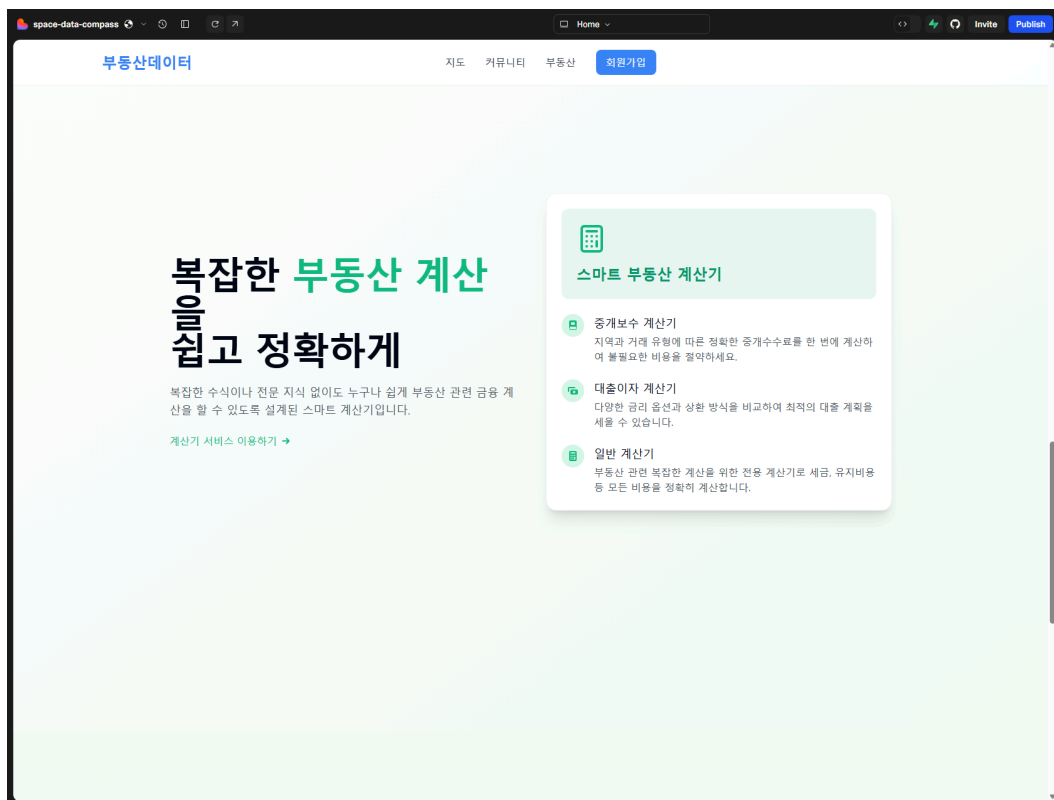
space-data-compass

Home

Invite Publish

부동산데이터

지도 커뮤니티 부동산 회원가입

복잡한 부동산 계산을
쉽고 정확하게

복잡한 수식이나 전문 지식 없이도 누구나 쉽게 부동산 관련 금융 계산을 할 수 있도록 설계된 스마트 계산기입니다.

계산기 서비스 이용하기 ➔

스마트 부동산 계산기

중개보수 계산기
지역과 거래 유형에 따른 정확한 중개수수료를 한 번에 계산하여 불필요한 비용을 절약하세요.

대출이자 계산기
다양한 금리 옵션과 상환 방식을 비교하여 최적의 대출 계획을 세울 수 있습니다.

일반 계산기
부동산 관련 복잡한 계산을 위한 전용 계산기로 세금, 유지비용 등 모든 비용을 정확히 계산합니다.